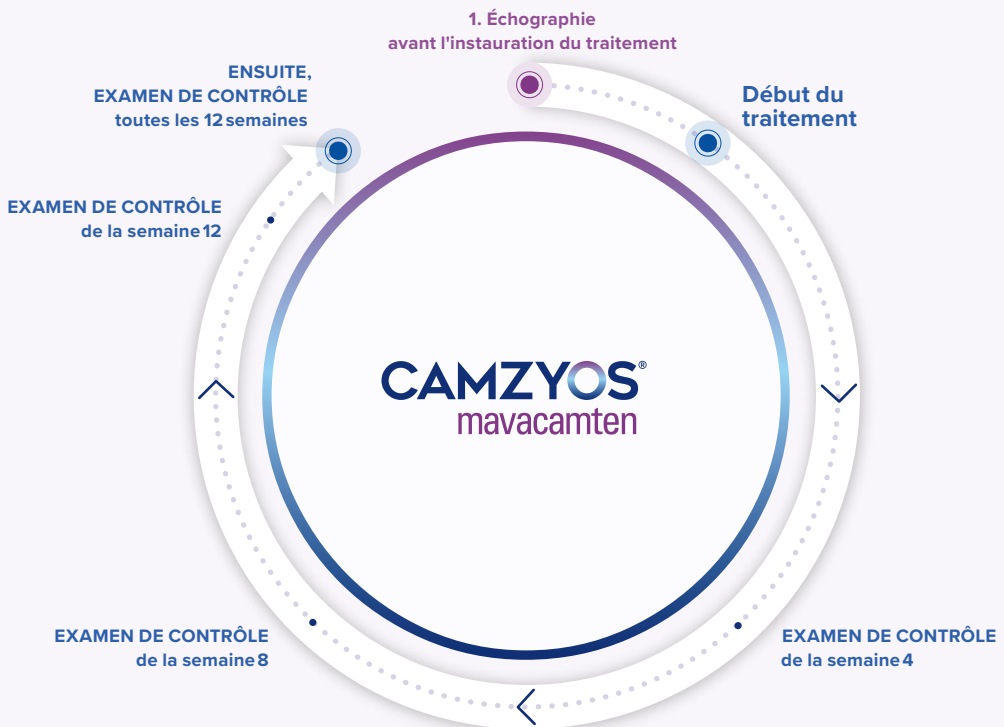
1. Échographie
avant l'instauration du traitement

Début du traitement

ENSUITE,
EXAMEN DE CONTRÔLE
toutes les 12 semaines

EXAMEN DE CONTRÔLE
de la semaine 12

CAMZYOS®
mavacamten

EXAMEN DE CONTRÔLE
de la semaine 8

EXAMEN DE CONTRÔLE
de la semaine 4